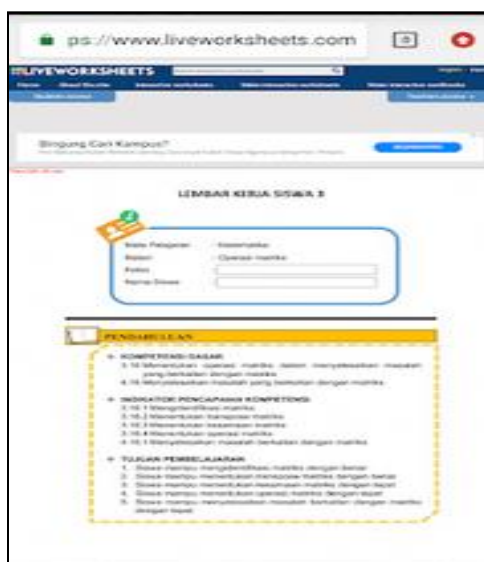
ps://www.liveworksheets.com

LIVEWORKSHEETS

Bingung Cari Kampus?

LEMBAR KERJA SISWA 3

Mata Pelajaran : Matematika
Materi : Operasi matriks
Kelas
Nama Siswa

PENDAHULUAN

KOMPETENSI DASAR
3.15 Menentukan operasi matriks dalam menyelesaikan masalah yang berkaitan dengan matriks
4.15 Menyelesaikan masalah yang berkaitan dengan matriks

INDIKATOR PENCAPAIAN KOMPETENSI
3.15.1 Mengidentifikasi matriks
3.15.2 Menentukan transpose matriks
3.15.3 Menentukan kesamaan matriks
3.15.4 Menentukan operasi matriks
4.15.1 Menyelesaikan masalah berkaitan dengan matriks

TUJUAN PEMBELAJARAN
1. Siswa mampu mengidentifikasi matriks dengan benar
2. Siswa mampu menentukan transpose matriks dengan benar
3. Siswa mampu menentukan kesamaan matriks dengan tepat
4. Siswa mampu menentukan operasi matriks dengan tepat
5. Siswa mampu menyelesaikan masalah berkaitan dengan matriks dengan tepat